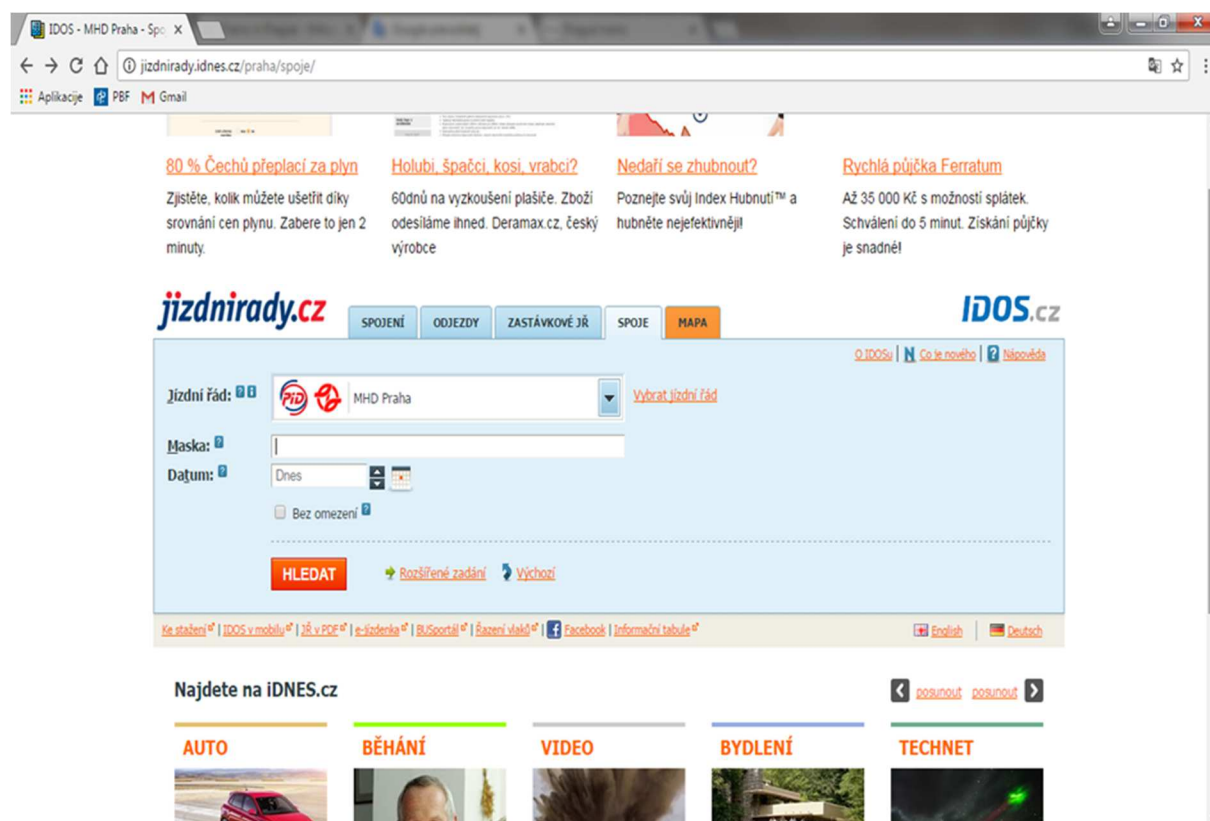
IDOS - MHD Praha - Spo ×

jizdnirady.idnes.cz/praha/spoje/

Aplikacje PBF Gmail

80 % Čechů přeplácí za plyn
Zjistěte, kolik můžete ušetřit díky srovnání cen plynu. Zabere to jen 2 minuty.

Holubi, špačci, kosi, vrabci?
60dnů na vyzkoušení plašiče. Zboží odesíláme ihned. Deramax.cz, český výrobce

Nedaří se zhubnout?
Poznejte svůj Index Hubnutí™ a hubněte nejefektivněji!

Rychlá půjčka Ferratum
Až 35 000 Kč s možností splátek. Schválení do 5 minut. Získání půjčky je snadné!

jizdnirady.cz

SPOJENÍ | ODJEZDY | ZASTÁVKOVÉ JŘ | SPOJE | MAPA

IDOS.cz

O IDOSu | Co je nového | Nápověda

Jízdní řád: MHD Praha Vybrat jízdní řád

Maska:

Datum: Dnes

Bez omezení

HLEDAT Rozšířené zadání Výchozí

Ke stažení | IDOS v mobilu | JŘ v PDF | e-jízdenka | BUSportál | Řazení vlaků | Facebook | Informační tabule

English Deutsch

Najdete na iDNES.cz

posunout posunout

AUTO BĚHÁNÍ VIDEO BYDLENÍ TECHNET